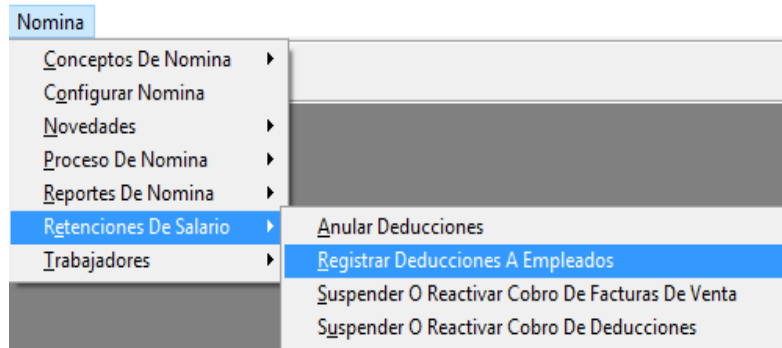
Nomina

Conceptos De Nomina
Configurar Nomina
Novedades
Proceso De Nomina
Reportes De Nomina
Retenciones De Salario
Trabajadores

Anular Deducciones
Registrar Deducciones A Empleados
Suspender O Reactivar Cobro De Facturas De Venta
Suspender O Reactivar Cobro De Deducciones